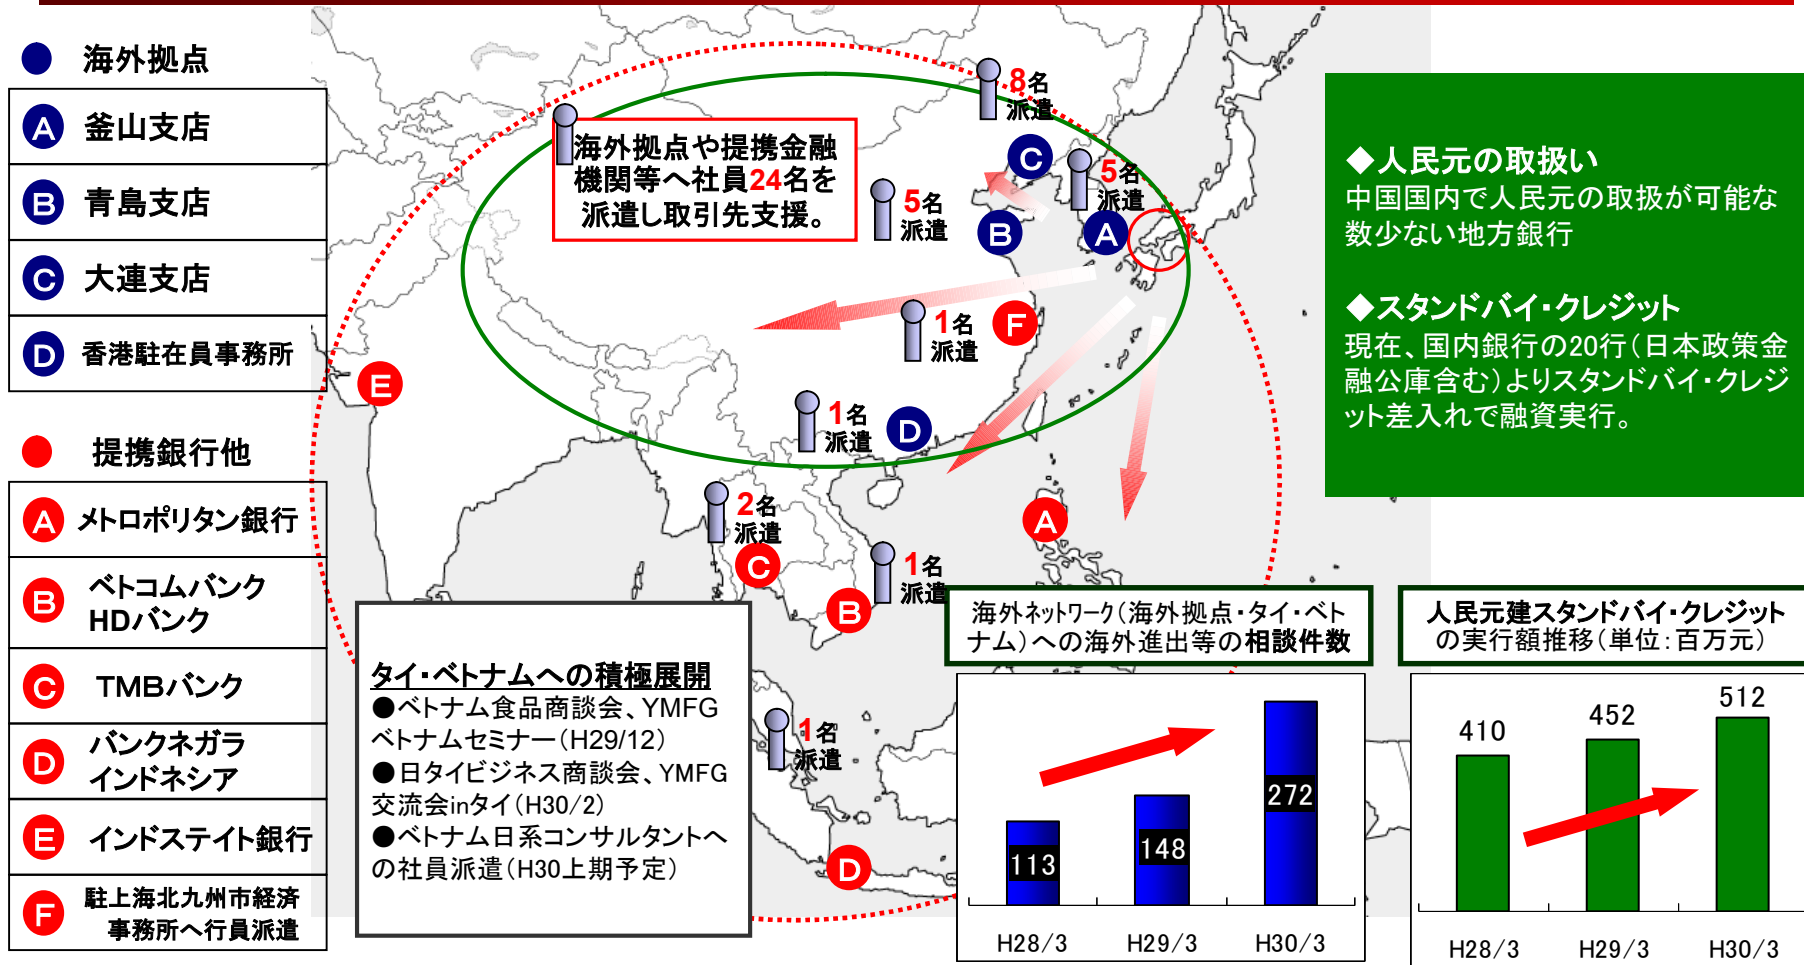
海外拠点

A 釜山支店

B 青島支店

C 大連支店

D 香港駐在員事務所

提携銀行他

A メトロポリタン銀行

B ベトコムバンク HDバンク

C TMBバンク

D バンクネガラ インドネシア

E インドステイト銀行

F 駐上海北九州市経済 事務所へ行員派遣

海外拠点や提携金融機関等へ社員24名を派遣し取引先支援。

8名 派遣

5名 派遣

5名 派遣

1名 派遣

1名 派遣

2名 派遣

1名 派遣

1名 派遣

C B A F E D C A B D

◆人民元の取扱い
中国国内で人民元の取扱が可能な数少ない地方銀行

◆スタンドバイ・クレジット
現在、国内銀行の20行（日本政策金融公庫含む）よりスタンドバイ・クレジット差入れで融資実行。

タイ・ベトナムへの積極展開
●ベトナム食品商談会、YMFGベトナムセミナー（H29/12）
●日タイビジネス商談会、YMFG交流会inタイ（H30/2）
●ベトナム日系コンサルタントへの社員派遣（H30上期予定）

海外ネットワーク（海外拠点・タイ・ベトナム）への海外進出等の相談件数

113 148 272

H28/3 H29/3 H30/3

人民元建スタンドバイ・クレジットの実行額推移（単位：百万元）

410 452 512

H28/3 H29/3 H30/3